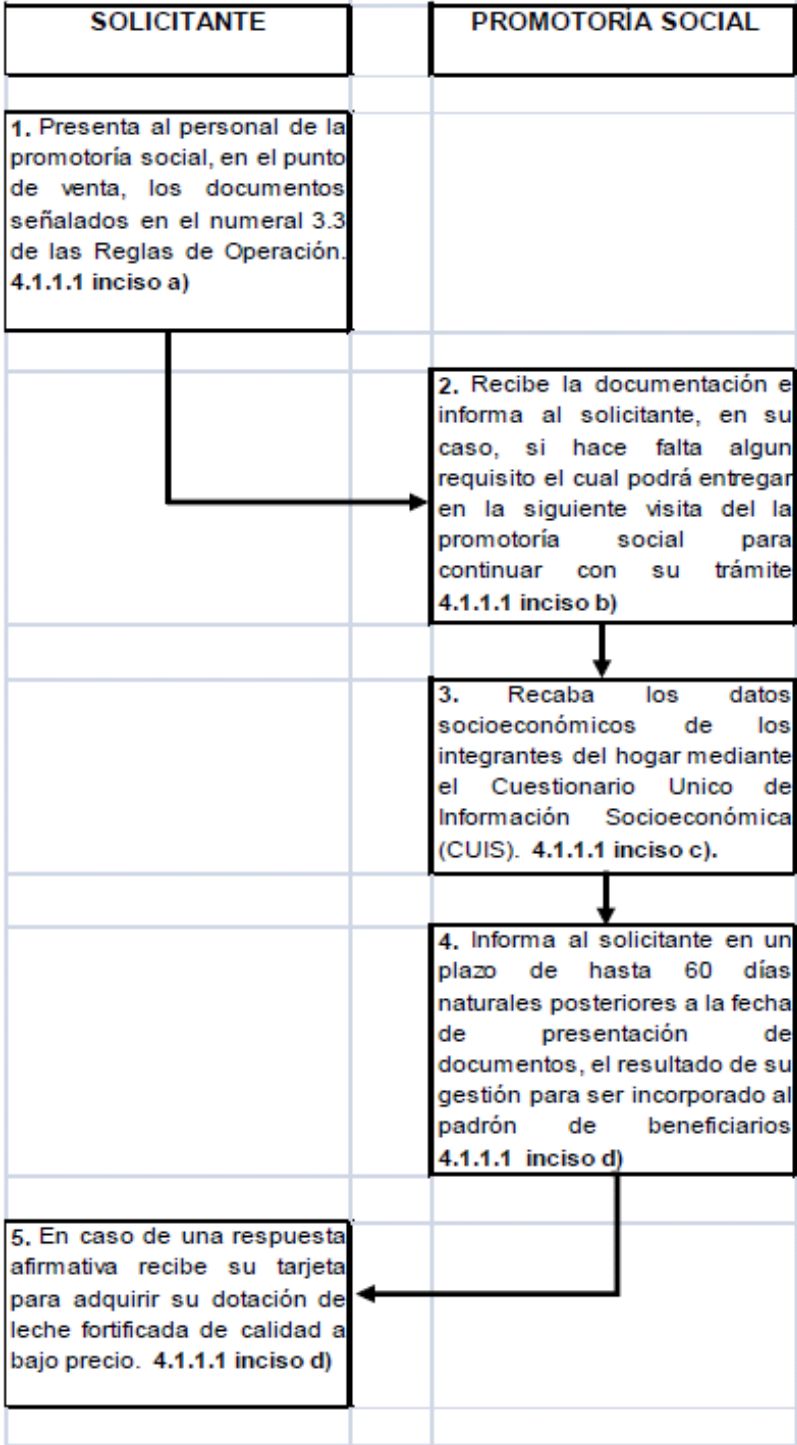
SOLICITANTE

PROMOTORIA SOCIAL

**1.** Presenta al personal de la promotoría social, en el punto de venta, los documentos señalados en el numeral 3.3 de las Reglas de Operación. **4.1.1.1 inciso a)**

**2.** Recibe la documentación e informa al solicitante, en su caso, si hace falta algun requisito el cual podrá entregar en la siguiente visita del la promotoría social para continuar con su trámite **4.1.1.1 inciso b)**

**3.** Recaba los datos socioeconómicos de los integrantes del hogar mediante el Cuestionario Unico de Información Socioeconómica (CUIS). **4.1.1.1 inciso c).**

**4.** Informa al solicitante en un plazo de hasta 60 días naturales posteriores a la fecha de presentación de documentos, el resultado de su gestión para ser incorporado al padrón de beneficiarios **4.1.1.1 inciso d)**

**5.** En caso de una respuesta afirmativa recibe su tarjeta para adquirir su dotación de leche fortificada de calidad a bajo precio. **4.1.1.1 inciso d)**